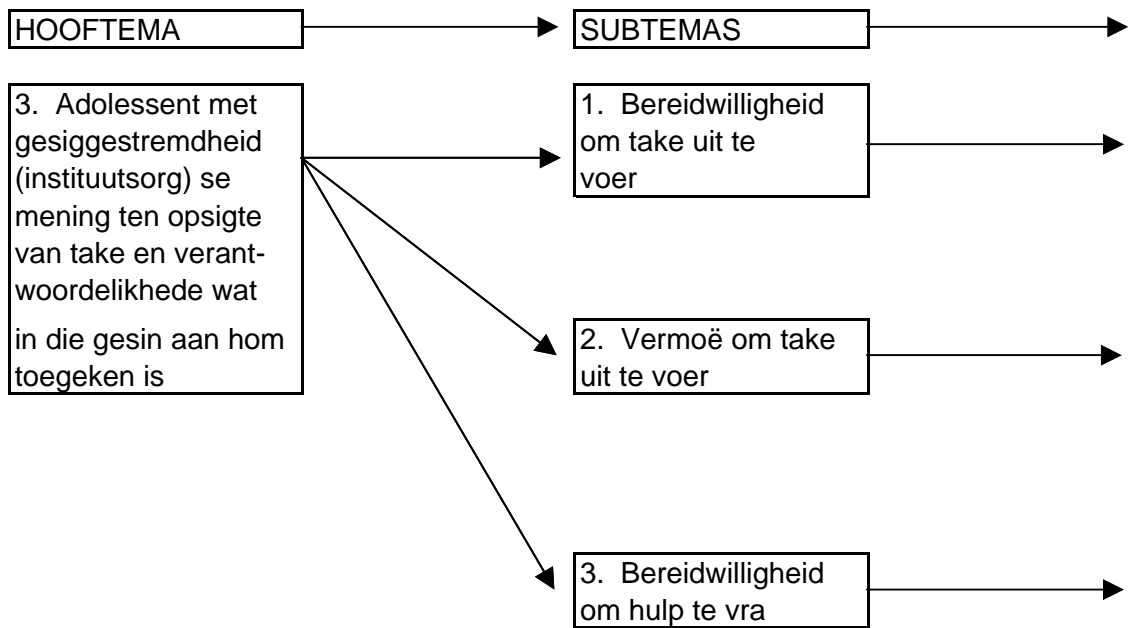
HOOFTEMA

SUBTEMAS

3. Adolessent met gesiggestremdheid (instituutsorg) se mening ten opsigte van take en verantwoordelikhede wat in die gesin aan hom toegeken is

1. Bereidwilligheid om take uit te voer

2. Vermoë om take uit te voer

3. Bereidwilligheid om hulp te vra